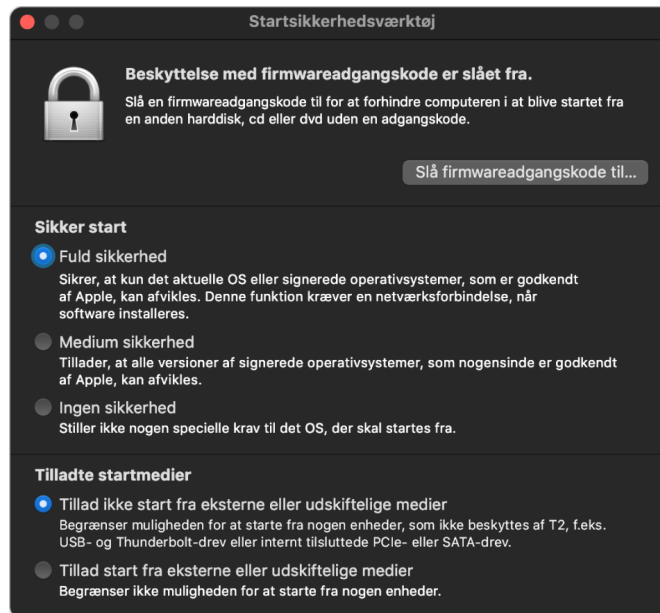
Startsikkerhedsværktøj

Beskyttelse med firmwareadgangskode er slået fra.

Slå en firmwareadgangskode til for at forhindre computeren i at blive startet fra en anden harddisk, cd eller dvd uden en adgangskode.

Slå firmwareadgangskode til...

Sikker start

Fuld sikkerhed

Sikrer, at kun det aktuelle OS eller signerede operativsystemer, som er godkendt af Apple, kan afvikles. Denne funktion kræver en netværksforbindelse, når software installeres.

Medium sikkerhed

Tillader, at alle versioner af signerede operativsystemer, som nogensinde er godkendt af Apple, kan afvikles.

Ingen sikkerhed

Stiller ikke nogen specielle krav til det OS, der skal startes fra.

Tilladte startmedier

Tillad ikke start fra eksterne eller udskiftelige medier

Begrænser muligheden for at starte fra nogen enheder, som ikke beskyttes af T2, f.eks. USB- og Thunderbolt-drev eller internt tilsluttede PCIe- eller SATA-drev.

Tillad start fra eksterne eller udskiftelige medier

Begrænser ikke muligheden for at starte fra nogen enheder.